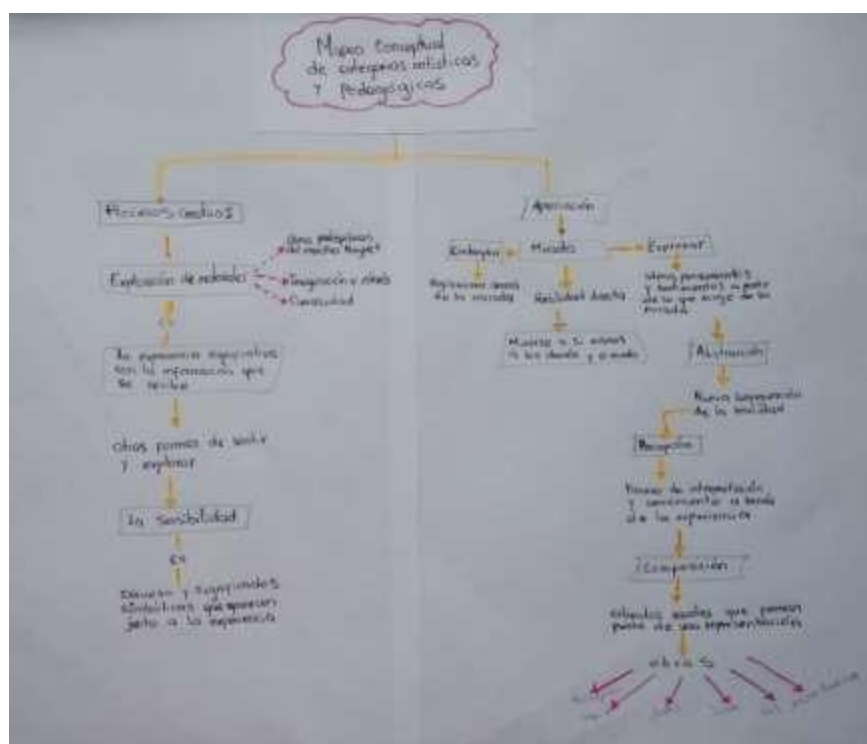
Mapeo conceptual de categorías artísticas y pedagógicas

Procesos creativos

Exploración de sentidos

Otras pedagogías del maestro Roquet

Imaginación y mirada

Creatividad

es

Las experiencias significativas con la información que se recibe

otras formas de sentir y explorar

La sensibilidad

es

Diversos y significados simbólicos que aparecen junto a las experiencias

Apreciación

Mirada

Dialogar

Reflexiones através de la mirada

Realidad directa

Muestra a sí mismo a los demás y el mundo

Expresar

Ideas, pensamientos y sentimientos a partir de lo que surge de la mirada

Abstracción

Nuevos significados de la realidad

Percepción

Formas de interpretación y conocimiento a través de las experiencias

Composición

Elementos visuales que parten punto de sus representaciones

obras

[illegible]